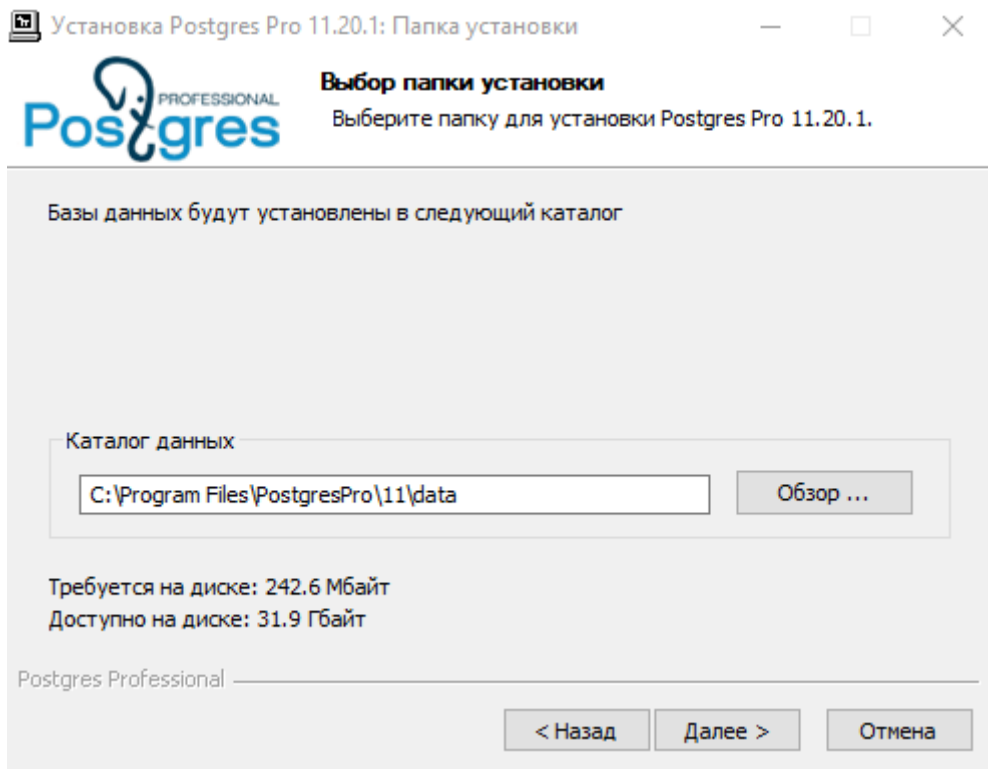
Установка Postgres Pro 11.20.1: Папка установки

PROFESSIONAL
Postgres

Выбор папки установки
Выберите папку для установки Postgres Pro 11.20.1.

Базы данных будут установлены в следующий каталог

Каталог данных
C:\Program Files\PostgresPro\11\data
Обзор ...

Требуется на диске: 242.6 Мбайт
Доступно на диске: 31.9 Гбайт

Postgres Professional

< Назад
Далее >
Отмена